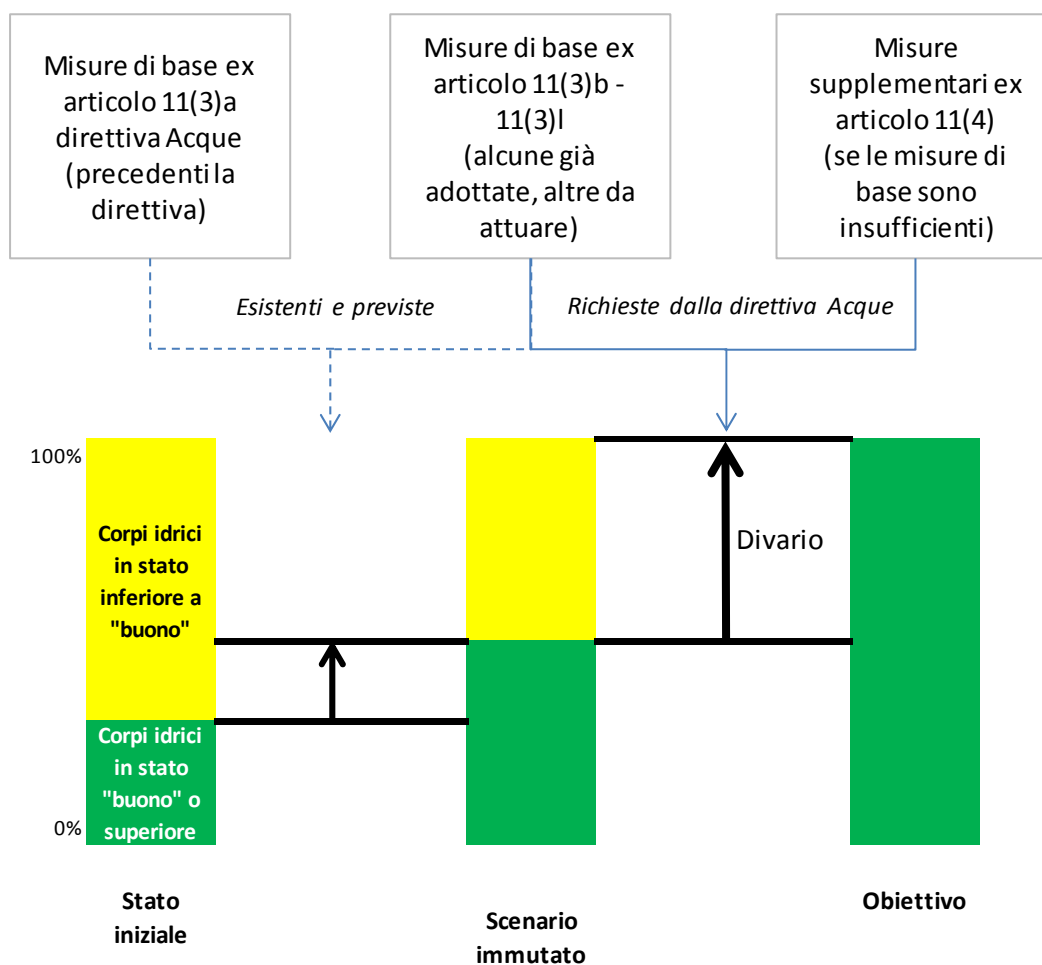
Misure di base ex articolo 11(3)a direttiva Acque (precedenti la direttiva)

Misure di base ex articolo 11(3)b - 11(3)l (alcune già adottate, altre da attuare)

Misure supplementari ex articolo 11(4) (se le misure di base sono insufficienti)

Esistenti e previste

Richieste dalla direttiva Acque

100%

Corpi idrici in stato inferiore a "buono"

Corpi idrici in stato "buono" o superiore

0%

Divario

Stato iniziale

Scenario immutato

Obiettivo